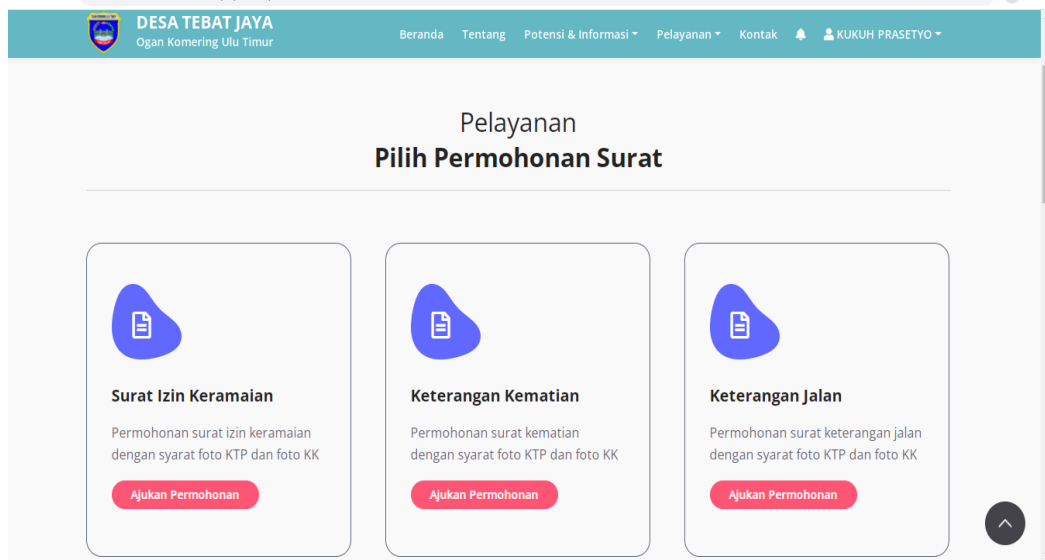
DESA TEBAT JAYA
Ogan Komering Ulu Timur

Beranda Tentang Potensi & Informasi Pelayanan Kontak KUKUH PRASETYO

Pelayanan
Pilih Permohonan Surat

Surat Izin Keramaian
Permohonan surat izin keramaian dengan syarat foto KTP dan foto KK
Ajukan Permohonan

Keterangan Kematian
Permohonan surat kematian dengan syarat foto KTP dan foto KK
Ajukan Permohonan

Keterangan Jalan
Permohonan surat keterangan jalan dengan syarat foto KTP dan foto KK
Ajukan Permohonan